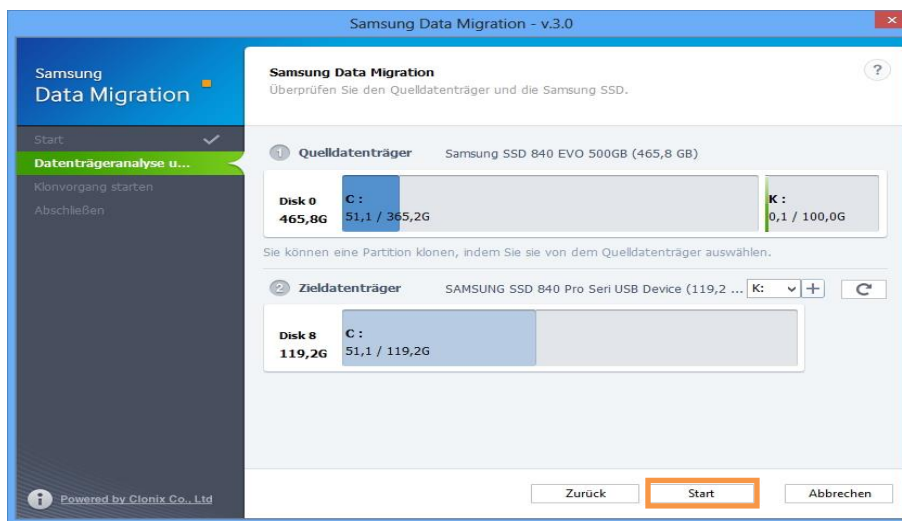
Samsung Data Migration - v.3.0

Samsung
Data Migration

Start
Datenträgeranalyse u...
Klonvorgang starten
Abschließen

Powered by Clonix Co., Ltd

Samsung Data Migration
Überprüfen Sie den Quelldatenträger und die Samsung SSD.

?

1 Quelldatenträger Samsung SSD 840 EVO 500GB (465,8 GB)

Disk 0
465,8G

C :
51,1 / 365,2G

K :
0,1 / 100,0G

Sie können eine Partition klonen, indem Sie sie von dem Quelldatenträger auswählen.

2 Zieldatenträger SAMSUNG SSD 840 Pro Seri USB Device (119,2 ... K:

Disk 8
119,2G

C :
51,1 / 119,2G

Zurück
Start
Abbrechen